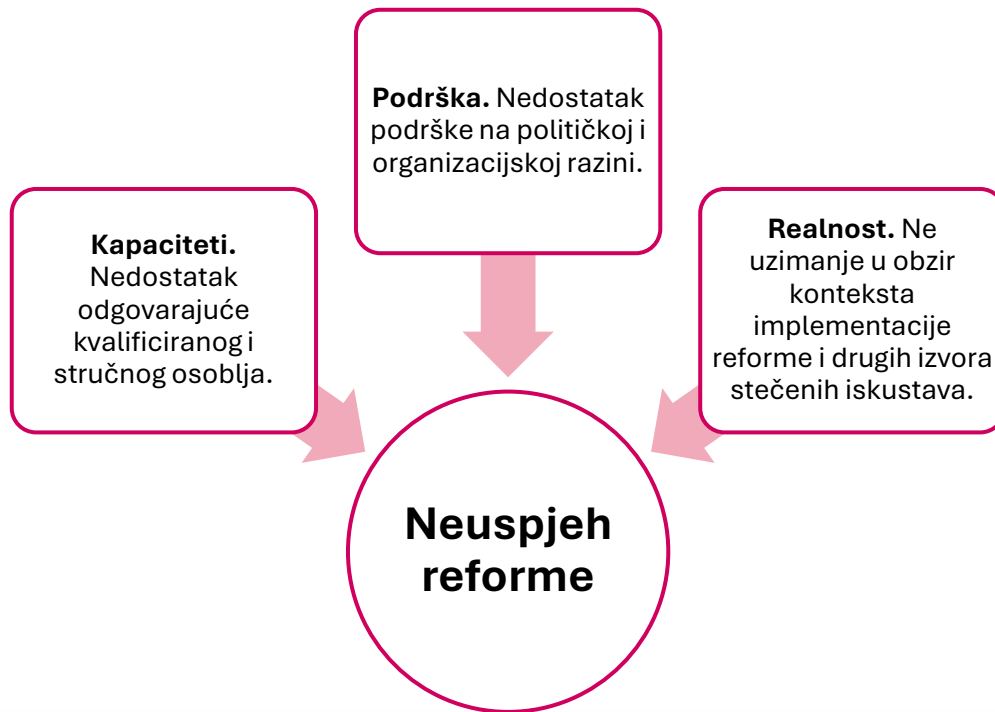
Kapaciteti. Nedostatak odgovarajuće kvalificiranog i stručnog osoblja.

Podrška. Nedostatak podrške na političkoj i organizacijskoj razini.

Realnost. Ne uzimanje u obzir konteksta implementacije reforme i drugih izvora stečenih iskustava.

Neuspjeh reforme